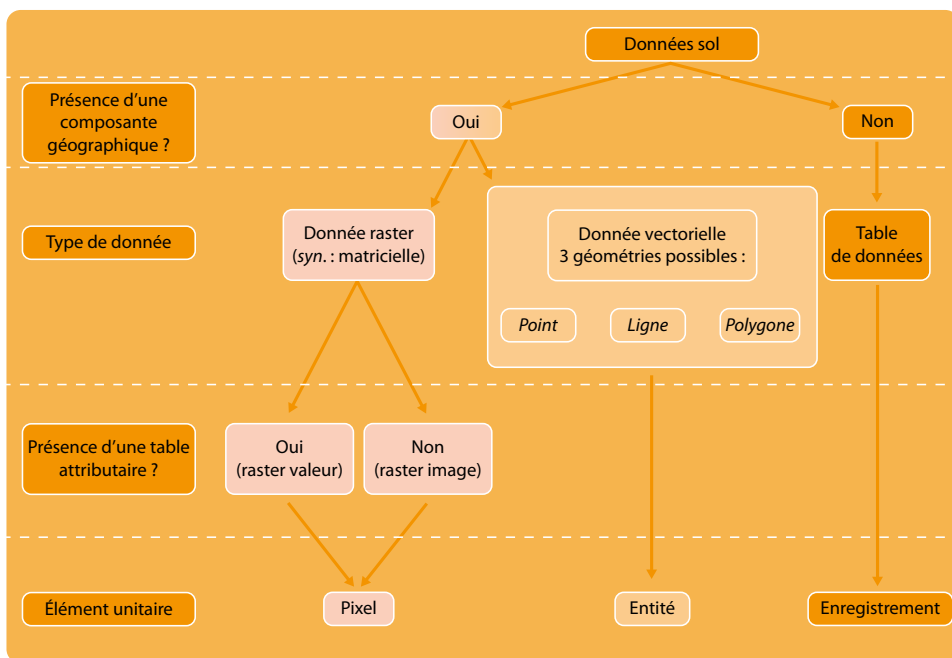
Données sol

Présence d'une composante géographique ?

Oui

Non

Type de donnée

Donnée raster (*syn.* : matricielle)

Donnée vectorielle
3 géométries possibles :

*Point*

*Ligne*

*Polygone*

Table de données

Présence d'une table attributaire ?

Oui (raster valeur)

Non (raster image)

Élément unitaire

Pixel

Entité

Enregistrement